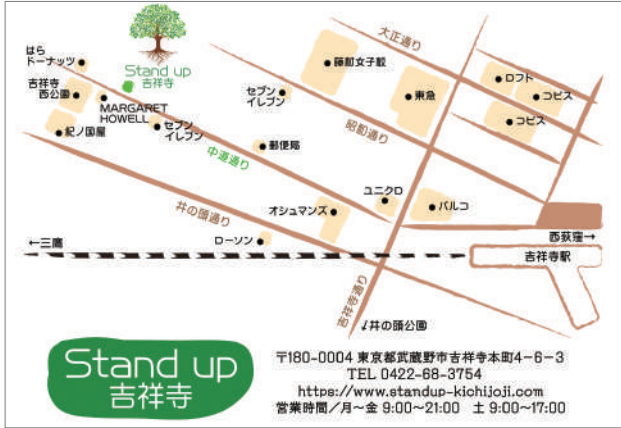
Stand up
吉祥寺

はら
ドーナッツ

吉祥寺
西公園

MARGARET
HOWELL

紀ノ国屋

セブン
イレブン

セブン
イレブン

藤村女子校

大正通り

東急

ロフト

コピス

コピス

昭和通り

郵便局

中道通り

井の頭通り

オシュマンズ

ユニクロ

パルコ

ローソン

←三鷹

西荻窪→

吉祥寺駅

吉祥寺通り

↓井の頭公園

Stand up
吉祥寺

〒180-0004 東京都武蔵野市吉祥寺本町4-6-3
TEL 0422-68-3754
https://www.standup-kichijoji.com
営業時間／月～金 9:00～21:00　土 9:00～17:00